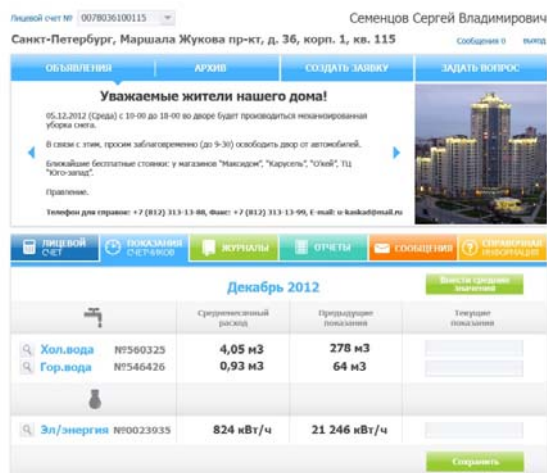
Лицевой счет № 0078036100115

Семенцов Сергей Владимирович

Санкт-Петербург, Маршала Жукова пр-кт, д. 36, корп. 1, кв. 115

Сообщения 0 выход

ОБЪЯВЛЕНИЯ АРХИВ СОЗДАТЬ ЗАЯВКУ ЗАДАТЬ ВОПРОС

Уважаемые жители нашего дома!

05.12.2012 (Среда) с 10-00 до 18-00 во дворе будет производиться механизированная уборка снега.

В связи с этим, просим заблаговременно (до 9-30) освободить двор от автомобилей.

Ближайшие бесплатные стоянки: у магазинов "Максидом", "Карусель", "О'кей", ТЦ "Юго-запад".

Правление.

Телефон для справок: +7 (812) 313-13-88, Факс: +7 (812) 313-13-99, E-mail: u-kaskad@mail.ru

ЛИЦЕВОЙ СЧЕТ ПОКАЗАНИЯ СЧЕТЧИКОВ ЖУРНАЛЫ ОТЧЕТЫ СООБЩЕНИЯ СПРАВОЧНАЯ ИНФОРМАЦИЯ

Декабрь 2012

Внести средние значения

| | Среднемесячный расход | Предыдущие показания | Текущие показания |
|---|---|---|---|
| Хол.вода №560325 | 4,05 м3 | 278 м3 | |
| Гор.вода №546426 | 0,93 м3 | 64 м3 | |
| Эл/энергия №0023935 | 824 кВт/ч | 21 246 кВт/ч | |

Сохранить